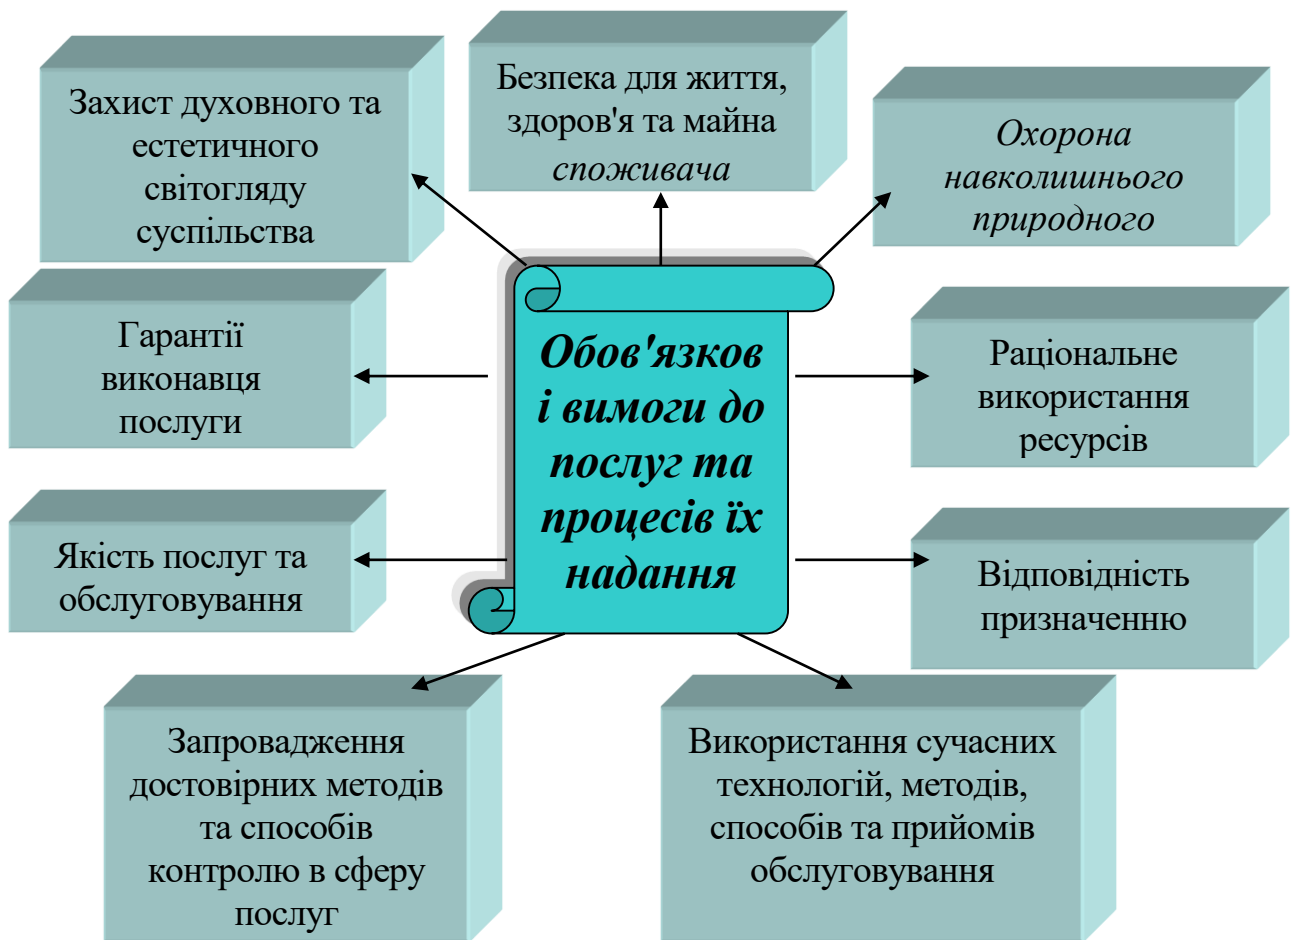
Захист духовного та естетичного світогляду суспільства

Безпека для життя, здоров'я та майна споживача

Охорона навколишнього природного

Гарантії виконавця послуги

Обов'язков і вимоги до послуг та процесів їх надання

Раціональне використання ресурсів

Якість послуг та обслуговування

Відповідність призначенню

Запровадження достовірних методів та способів контролю в сферу послуг

Використання сучасних технологій, методів, способів та прийомів обслуговування